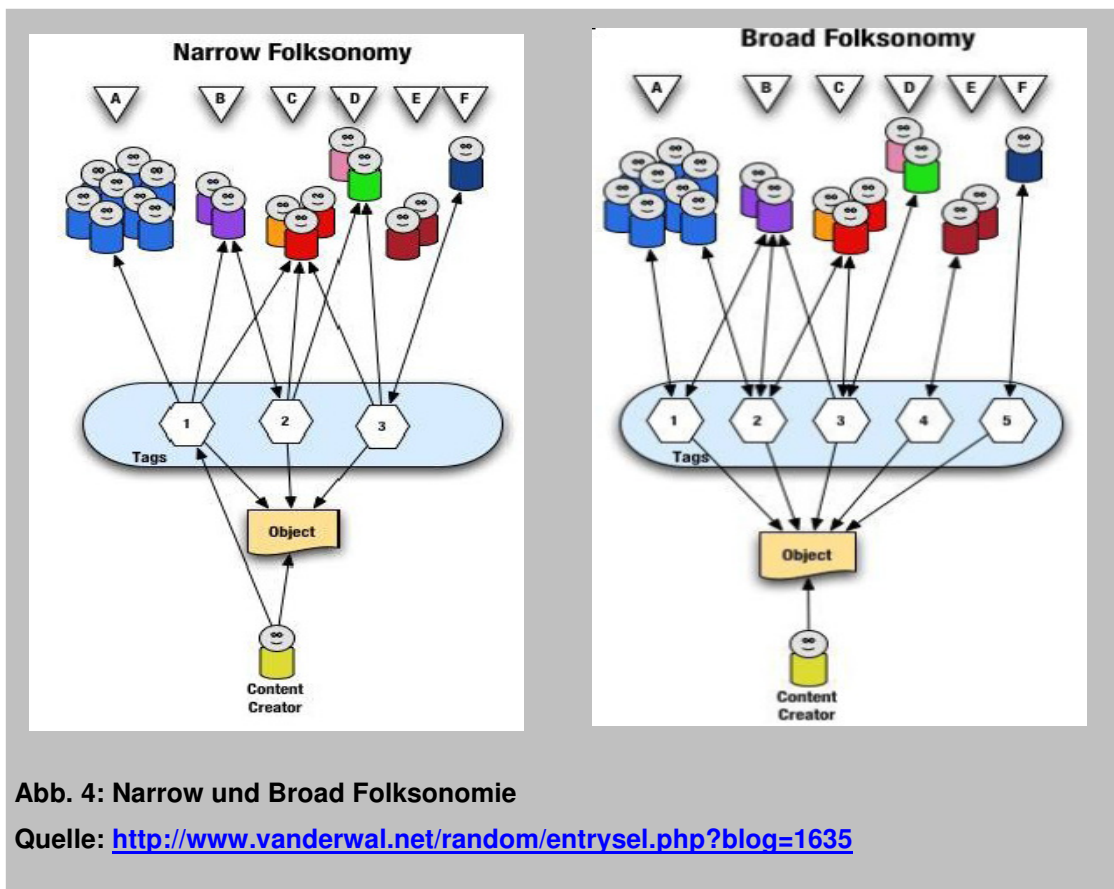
Narrow Folksonomy

A B C D E F

1 2 3

Tags

Object

Content Creator

Broad Folksonomy

A B C D E F

1 2 3 4 5

Tags

Object

Content Creator

Abb. 4: Narrow und Broad Folksonomie

Quelle: http://www.vanderwal.net/random/entrysel.php?blog=1635